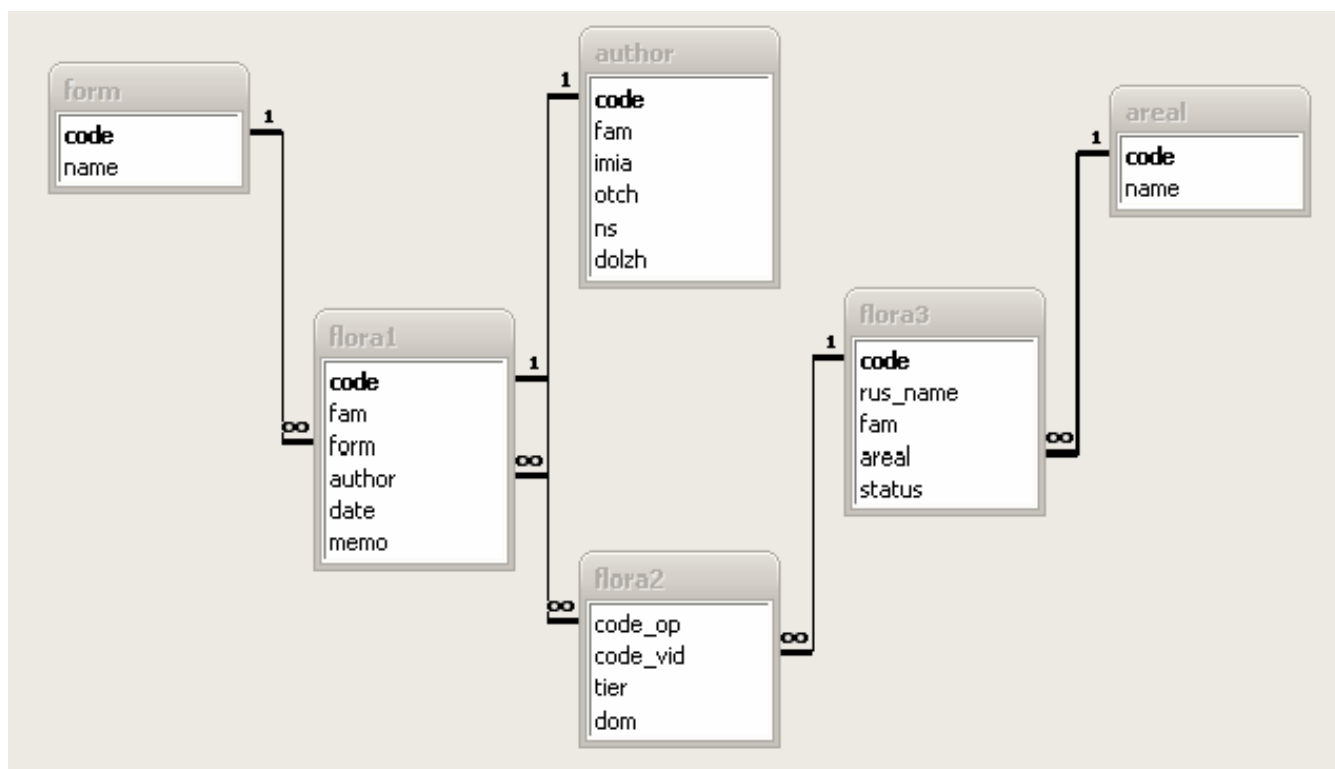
form
code
name

1

author
code
fam
imia
otch
ns
dolzh

1

areal
code
name

1

flora1
code
fam
form
author
date
memo

∞

1

∞

flora3
code
rus_name
fam
areal
status

1

∞

flora2
code_op
code_vid
tier
dom

∞

∞